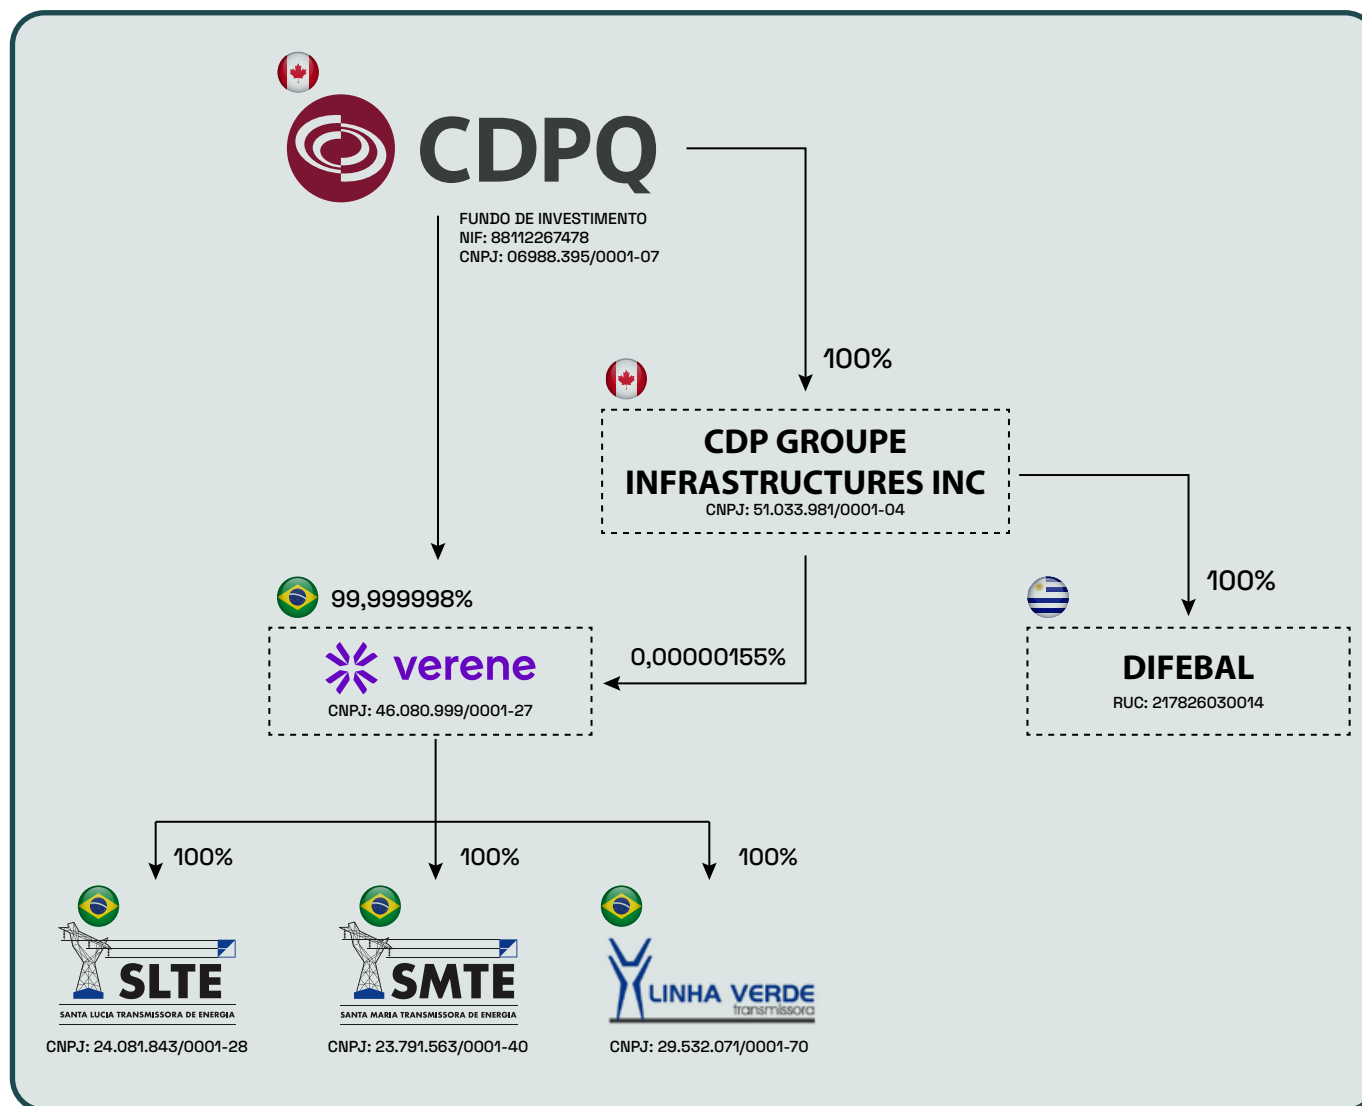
CDPQ

FUNDO DE INVESTIMENTO
NIF: 88112267478
CNPJ: 06988.395/0001-07

100%

CDP GROUPE INFRASTRUCTURES INC
CNPJ: 51.033.981/0001-04

100%

DIFEBAL
RUC: 217826030014

99,999998%

verene
CNPJ: 46.080.999/0001-27

0,00000155%

100%

100%

100%

SLTE
SANTA LUCIA TRANSMISSORA DE ENERGIA
CNPJ: 24.081.843/0001-28

SMTE
SANTA MARIA TRANSMISSORA DE ENERGIA
CNPJ: 23.791.563/0001-40

LINHA VERDE
transmissora
CNPJ: 29.532.071/0001-70